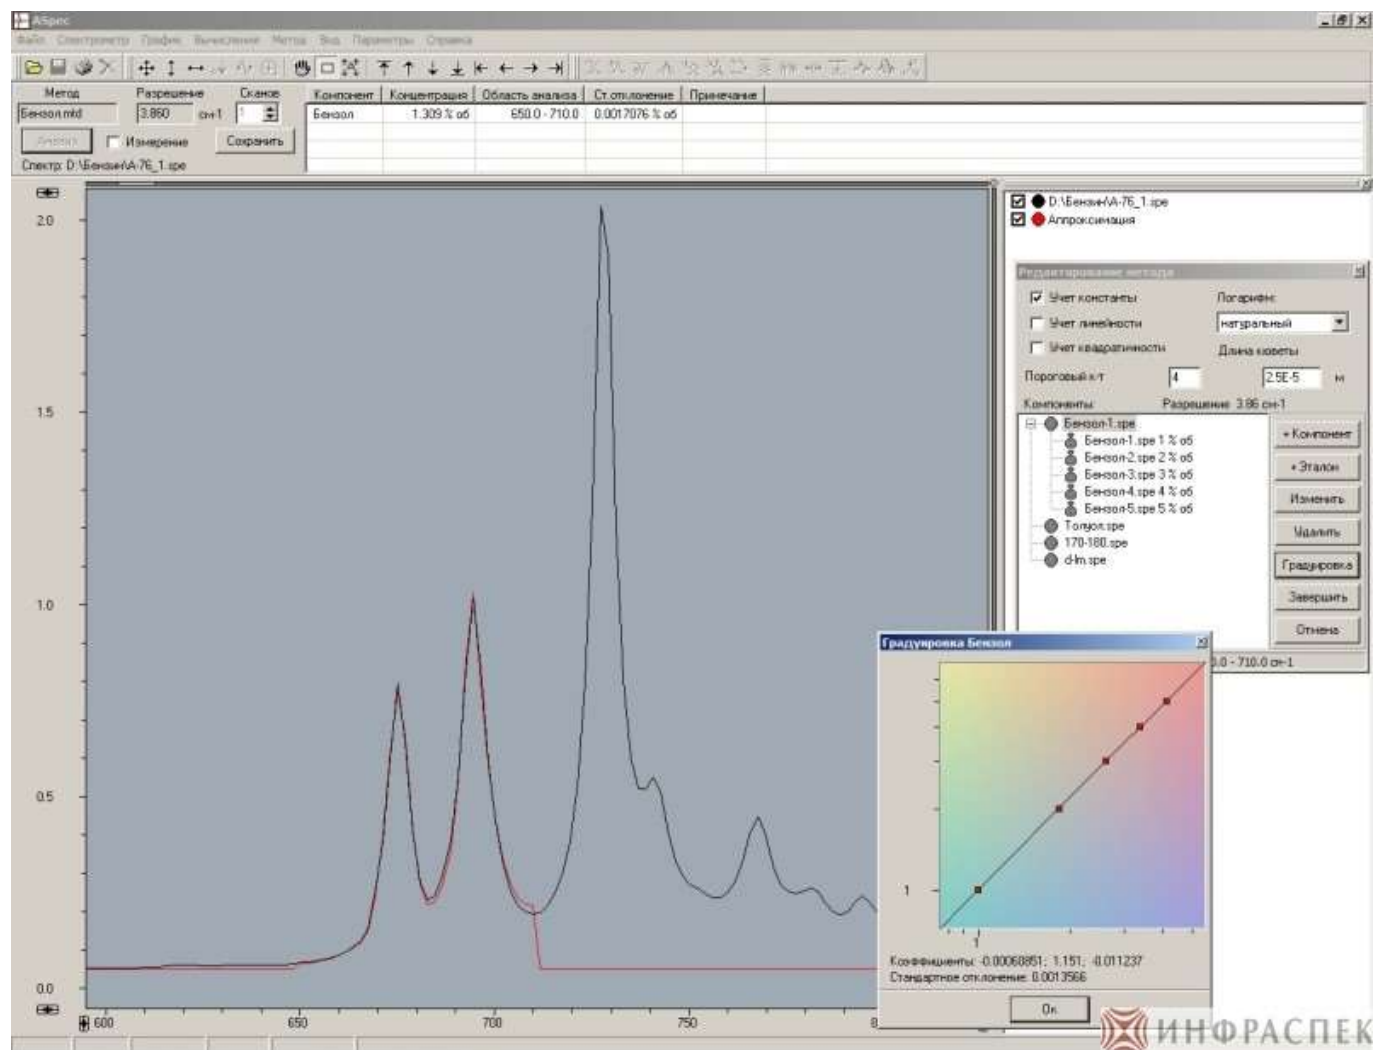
ASpec

Файл Спектрометр График Вычисления Метод Вид Параметры Справка

| Метод | Разрешение | Сканов |
|---|---|---|
| Бензол.mtd | 3.860 см-1 | 1 |

Анализ Измерение Сохранить

Спектр: D:\Бензин\А-76_1.spe

| Компонент | Концентрация | Область анализа | Ст.отклонение | Примечание |
|---|---|---|---|---|
| Бензол | 1.309 % об | 650.0 - 710.0 | 0.0017076 % об | |

D:\Бензин\А-76_1.spe
Аппроксимация

Редактирование метода

Учет константы
Учет линейности
Учет квадратичности
Логарифм:
натуральный
Длина кюветы
Пороговый к-т 4
2.5Е-5 м
Компоненты:
Разрешение: 3.86 см-1

Бензол-1.spe
Бензол-1.spe 1 % об
Бензол-2.spe 2 % об
Бензол-3.spe 3 % об
Бензол-4.spe 4 % об
Бензол-5.spe 5 % об
Толуол.spe
170-180.spe
d-lm.spe

+Компонент
+Эталон
Изменить
Удалить
Градуировка
Завершить
Отмена

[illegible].0 - 710.0 см-1

Градуировка Бензол

1
1

Коэффициенты: -0.00060851; 1.151; -0.011237
Стандартное отклонение: 0.0013566

Ок

2.0
1.5
1.0
0.5
0.0
600
650
700
750
8

ИНФРАСПЕК